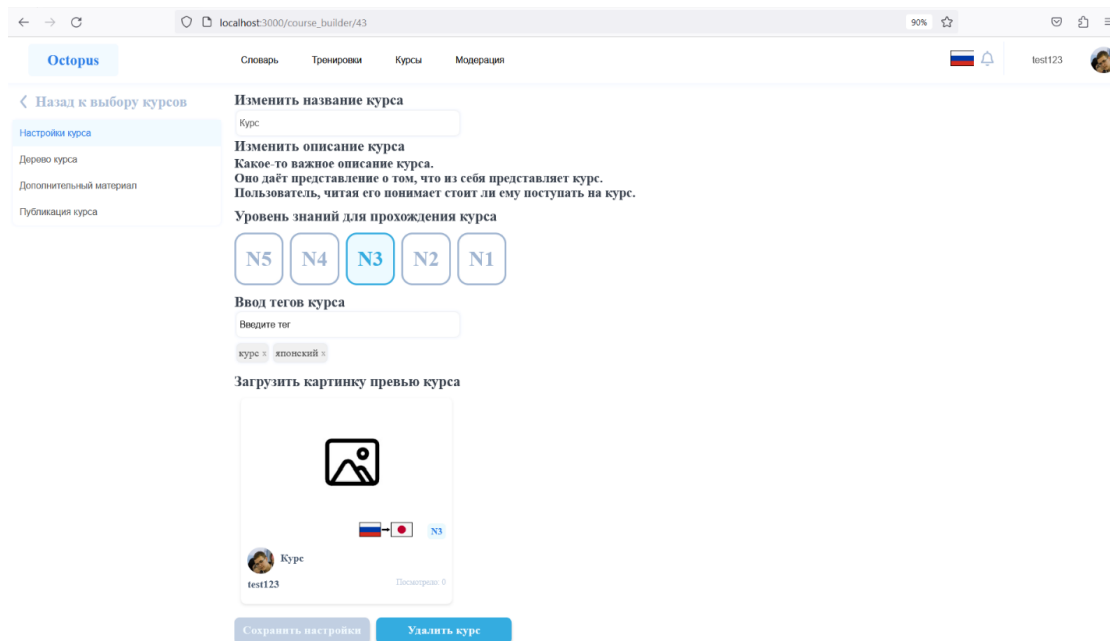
localhost:3000/course_builder/43

90%

Octopus

Словарь Тренировки Курсы Модерация

test123

❮ Назад к выбору курсов

Настройки курса

Дерево курса

Дополнительный материал

Публикация курса

Изменить название курса

Курс

Изменить описание курса

Какое-то важное описание курса.
Оно даёт представление о том, что из себя представляет курс.
Пользователь, читая его понимает стоит ли ему поступать на курс.

Уровень знаний для прохождения курса

N5 N4 N3 N2 N1

Ввод тегов курса

Введите тег

курс × японский ×

Загрузить картинку превью курса

N3

Курс

test123

Посмотрело: 0

Сохранить настройки

Удалить курс